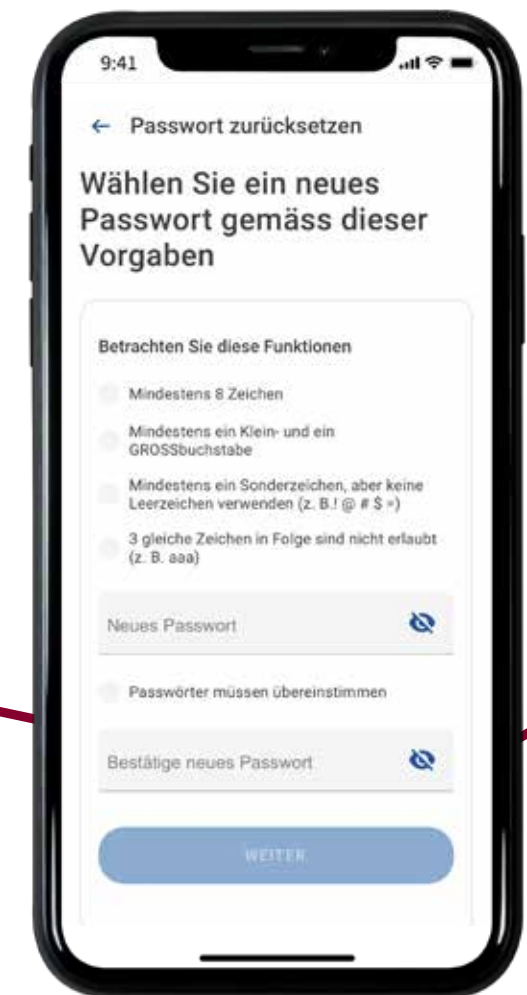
9:41

← Passwort zurücksetzen

Wählen Sie ein neues Passwort gemäss dieser Vorgaben

Betrachten Sie diese Funktionen

Mindestens 8 Zeichen

Mindestens ein Klein- und ein GROSSbuchstabe

Mindestens ein Sonderzeichen, aber keine Leerzeichen verwenden (z. B.! @ # $ =)

3 gleiche Zeichen in Folge sind nicht erlaubt (z. B. aaa)

Neues Passwort

Passwörter müssen übereinstimmen

Bestätige neues Passwort

WEITER